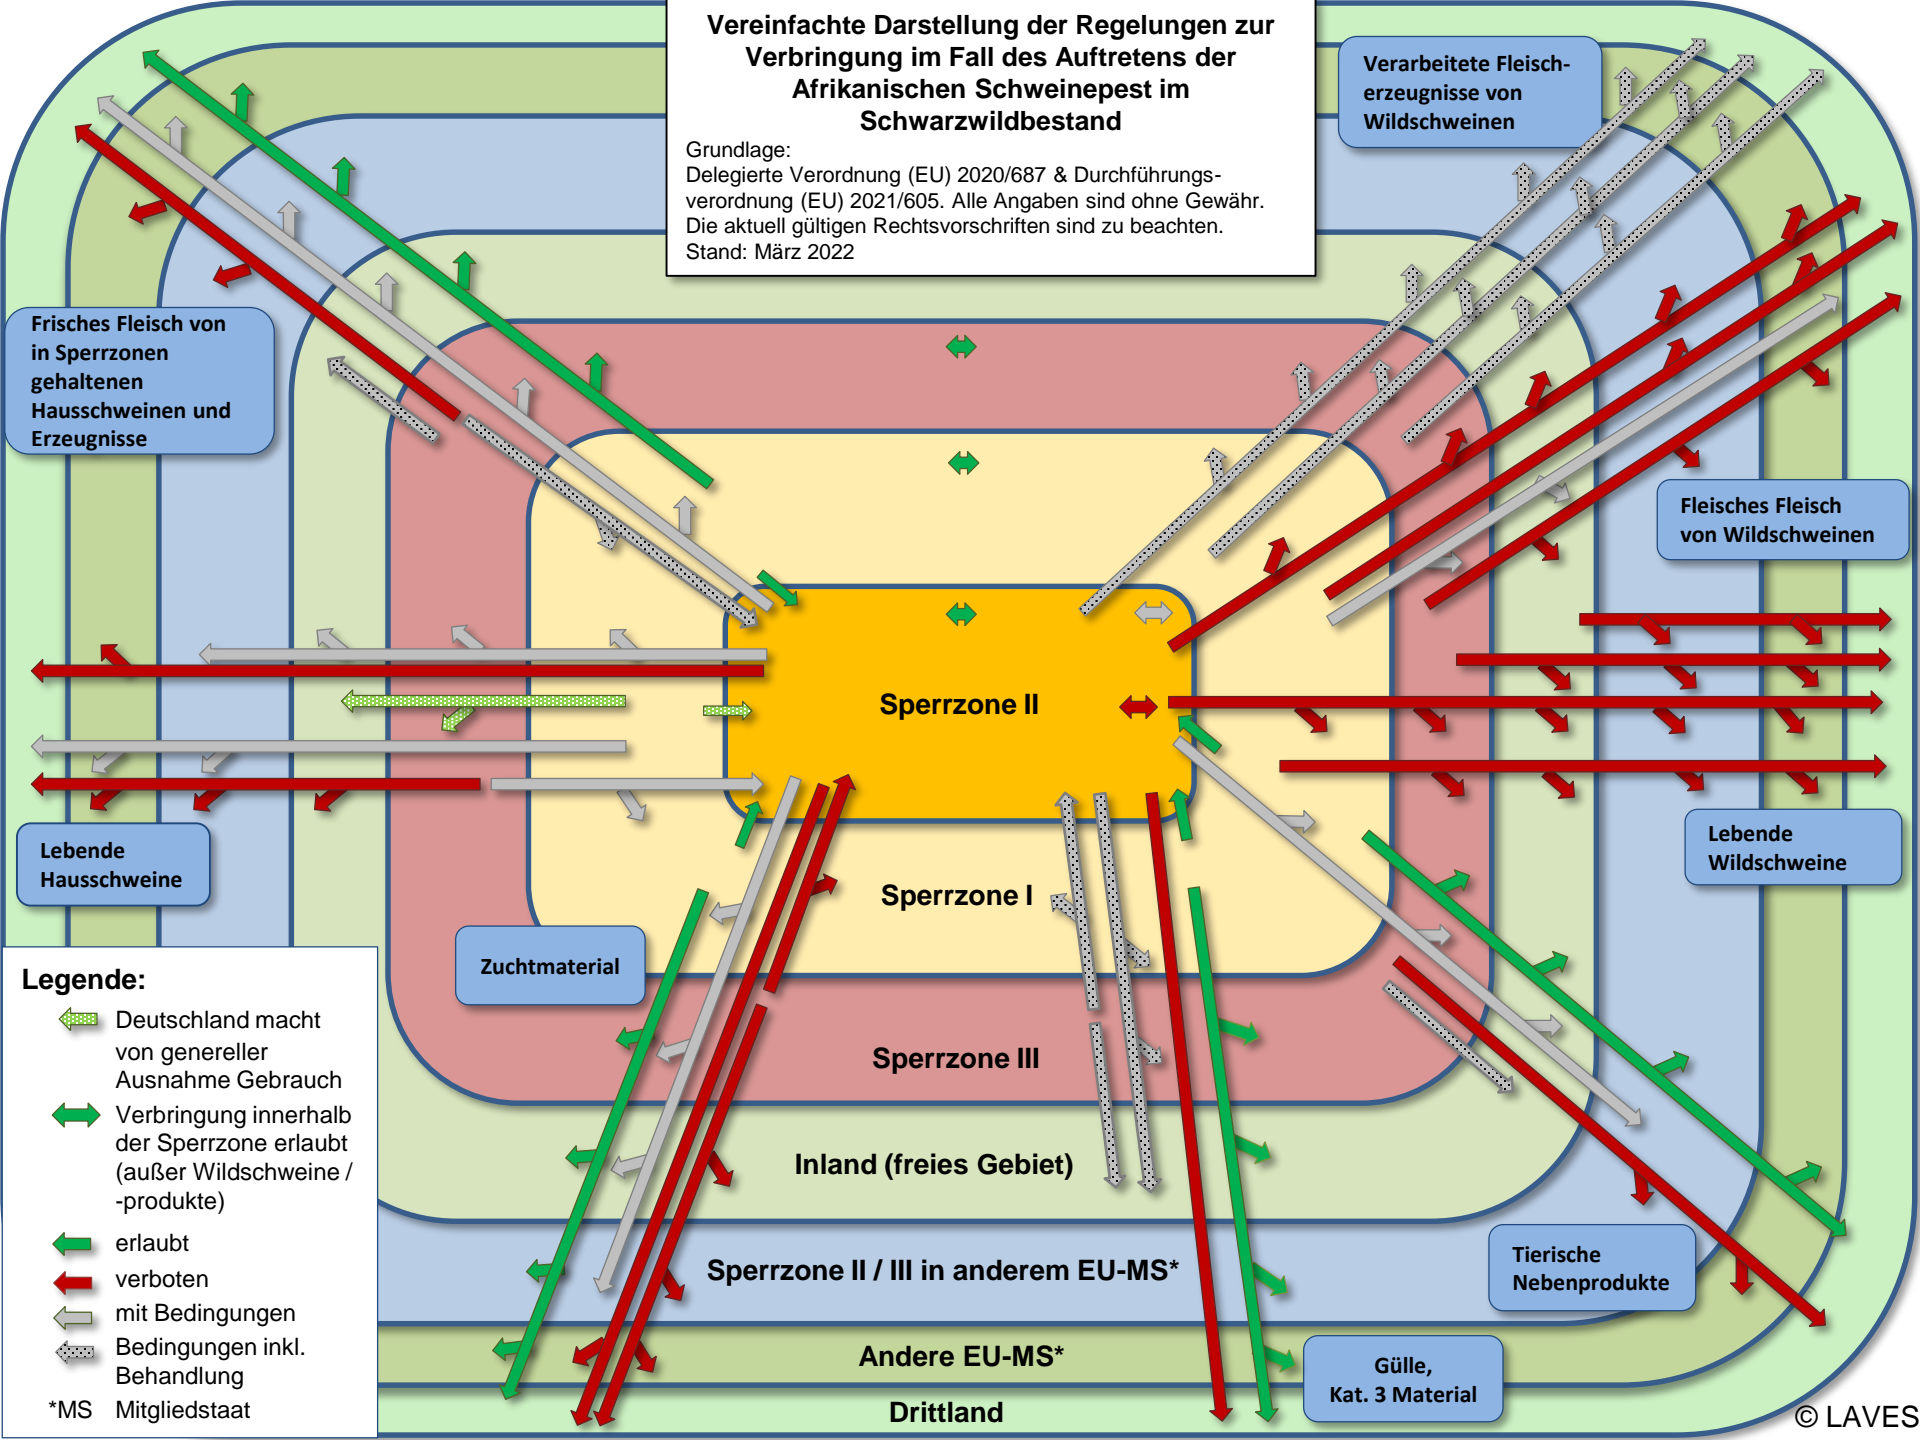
Vereinfachte Darstellung der Regelungen zur Verbringung im Fall des Auftretens der Afrikanischen Schweinepest im Schwarzwildbestand

Grundlage:
Delegierte Verordnung (EU) 2020/687 & Durchführungsverordnung (EU) 2021/605. Alle Angaben sind ohne Gewähr. Die aktuell gültigen Rechtsvorschriften sind zu beachten.
Stand: März 2022

Verarbeitete Fleischerzeugnisse von Wildschweinen

Frisches Fleisch von in Sperrzonen gehaltenen Hausschweinen und Erzeugnisse

Fleisches Fleisch von Wildschweinen

Sperrzone II

Sperrzone I

Sperrzone III

Inland (freies Gebiet)

Sperrzone II / III in anderem EU-MS*

Andere EU-MS*

Drittland

Lebende Hausschweine

Lebende Wildschweine

Zuchtmaterial

Tierische Nebenprodukte

Gülle, Kat. 3 Material

Legende:
Deutschland macht von genereller Ausnahme Gebrauch
Verbringung innerhalb der Sperrzone erlaubt (außer Wildschweine / -produkte)
erlaubt
verboten
mit Bedingungen
Bedingungen inkl. Behandlung
*MS Mitgliedstaat

© LAVES